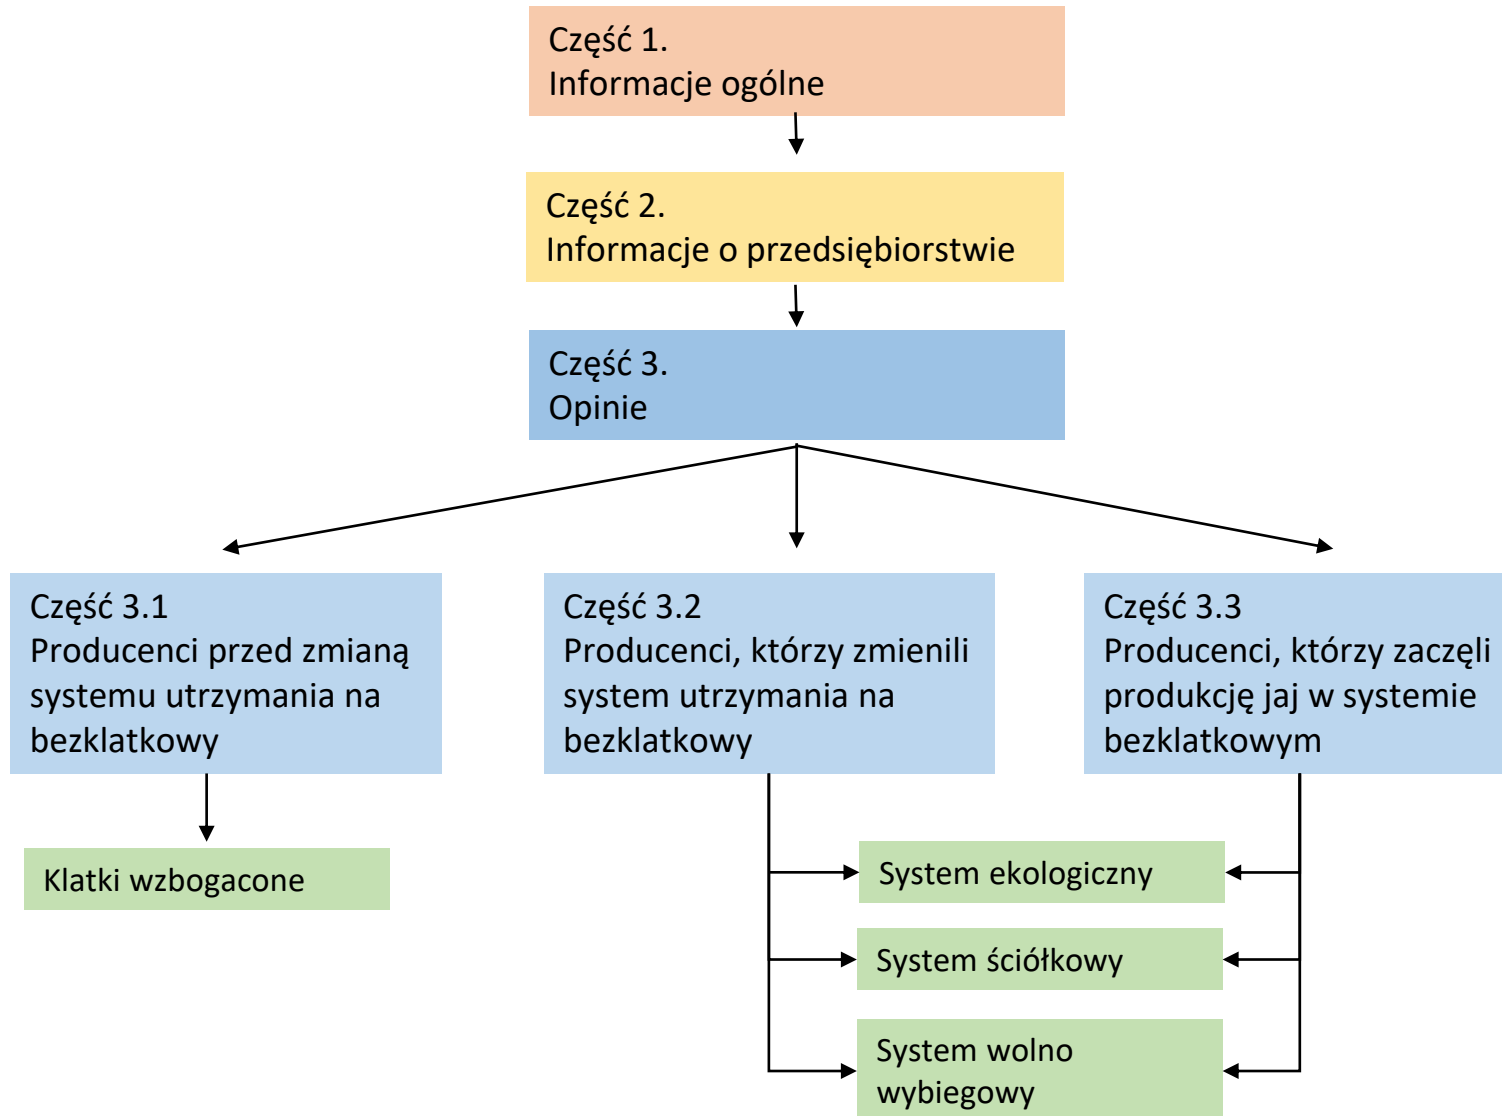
Część 1.
Informacje ogólne

Część 2.
Informacje o przedsiębiorstwie

Część 3.
Opinie

Część 3.1
Producenci przed zmianą systemu utrzymania na bezklatkowy

Część 3.2
Producenci, którzy zmienili system utrzymania na bezklatkowy

Część 3.3
Producenci, którzy zaczęli produkcję jaj w systemie bezklatkowym

Klatki wzbogacone

System ekologiczny

System ściółkowy

System wolno wybiegowy